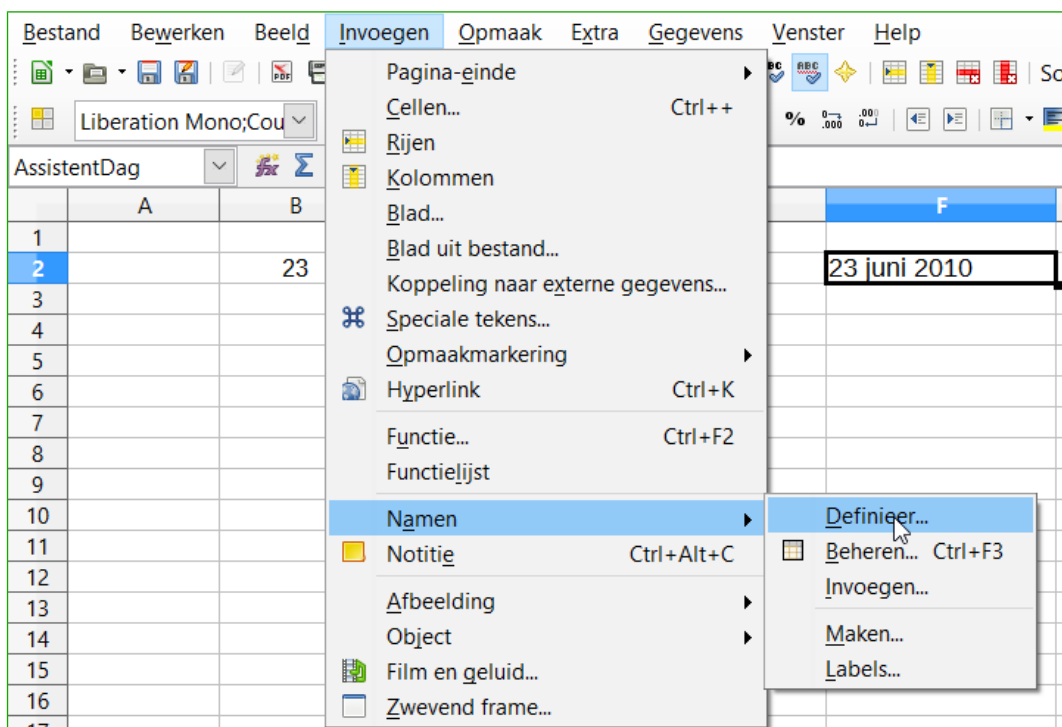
Bestand Bewerken Beeld Invoegen Opmaak Extra Gegevens Venster Help

Liberation Mono;Cou

AssistentDag

A B F

1
2 23 23 juni 2010
3
4
5
6
7
8
9
10
11
12
13
14
15
16

Pagina-einde
Cellen... Ctrl++
Rijen
Kolommen
Blad...
Blad uit bestand...
Koppeling naar externe gegevens...
Speciale tekens...
Opmaakmarkering
Hyperlink Ctrl+K
Functie... Ctrl+F2
Functielijst
Namen
Notitie Ctrl+Alt+C
Afbeelding
Object
Film en geluid...
Zwevend frame...

Definieer...
Beheren... Ctrl+F3
Invoegen...
Maken...
Labels...